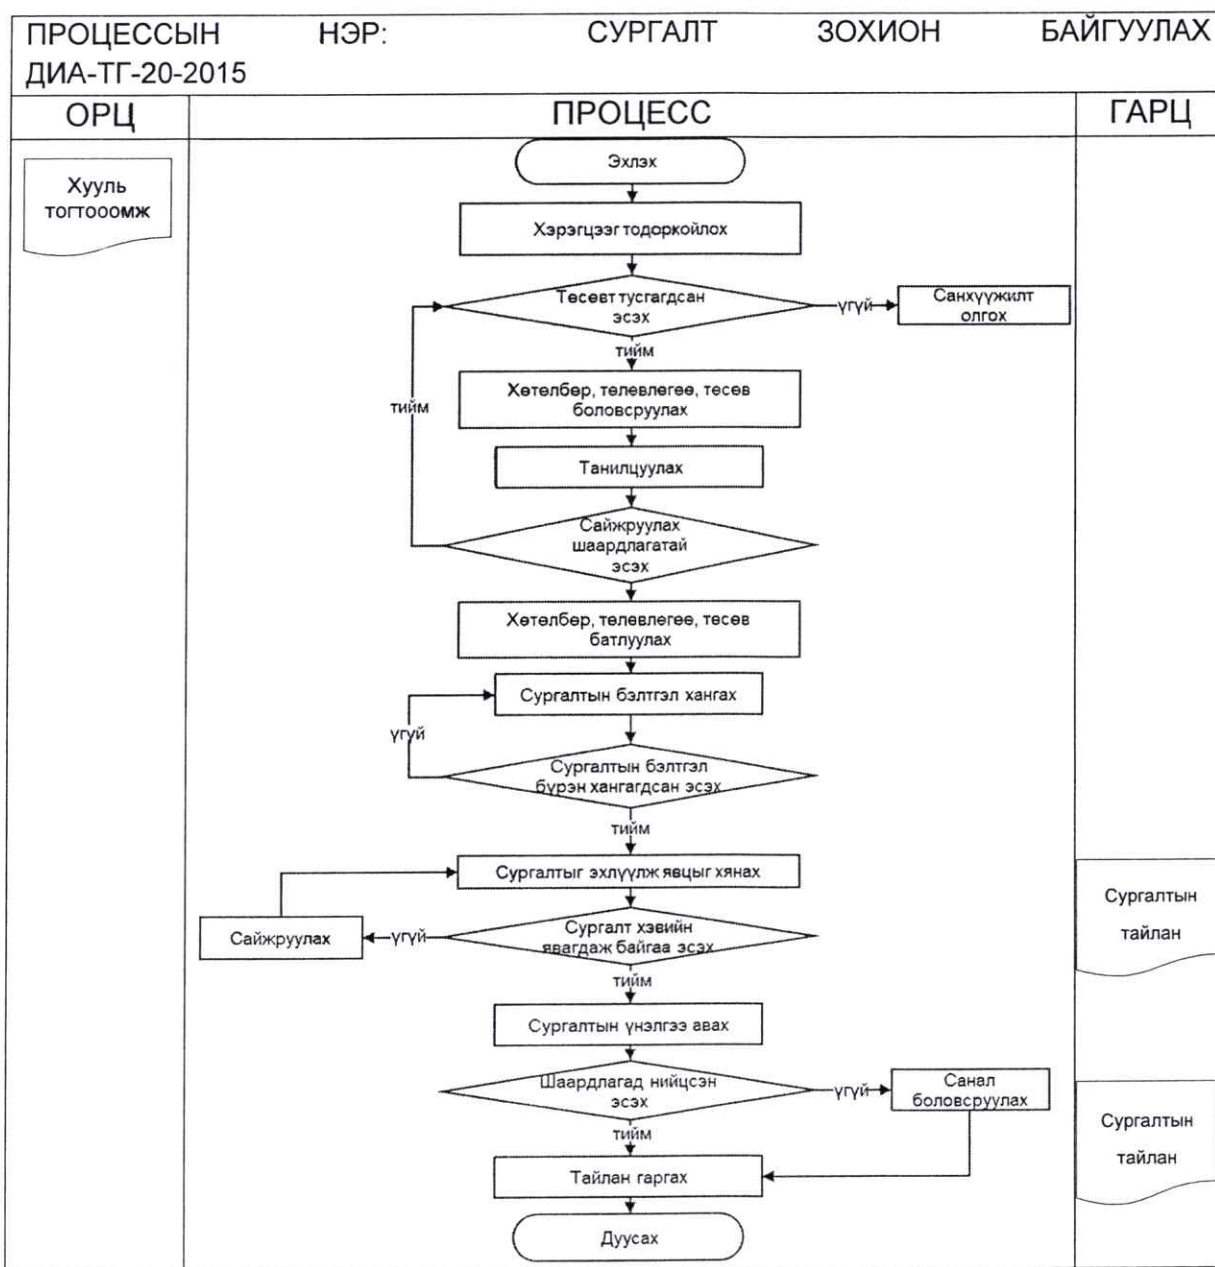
ПРОЦЕССЫН НЭР: СУРГАЛТ ЗОХИОН БАЙГУУЛАХ ДИА-ТГ-20-2015

| ОРЦ | ПРОЦЕСС | ГАРЦ |
|---|---|---|

Хууль тогтоомж

Эхлэх

Хэрэгцээг тодорхойлох

Төсөвт тусгагдсан эсэх

үгүй

Санхүүжилт олгох

тийм

Хөтөлбөр, төлөвлөгөө, төсөв боловсруулах

тийм

Танилцуулах

Сайжруулах шаардлагатай эсэх

Хөтөлбөр, төлөвлөгөө, төсөв батлуулах

Сургалтын бэлтгэл хангах

үгүй

Сургалтын бэлтгэл бүрэн хангагдсан эсэх

тийм

Сургалтыг эхлүүлж явцыг хянах

Сайжруулах

үгүй

Сургалт хэвийн явагдаж байгаа эсэх

тийм

Сургалтын үнэлгээ авах

Шаардлагад нийцсэн эсэх

үгүй

Санал боловсруулах

тийм

Тайлан гаргах

Дуусах

Сургалтын тайлан

Сургалтын тайлан